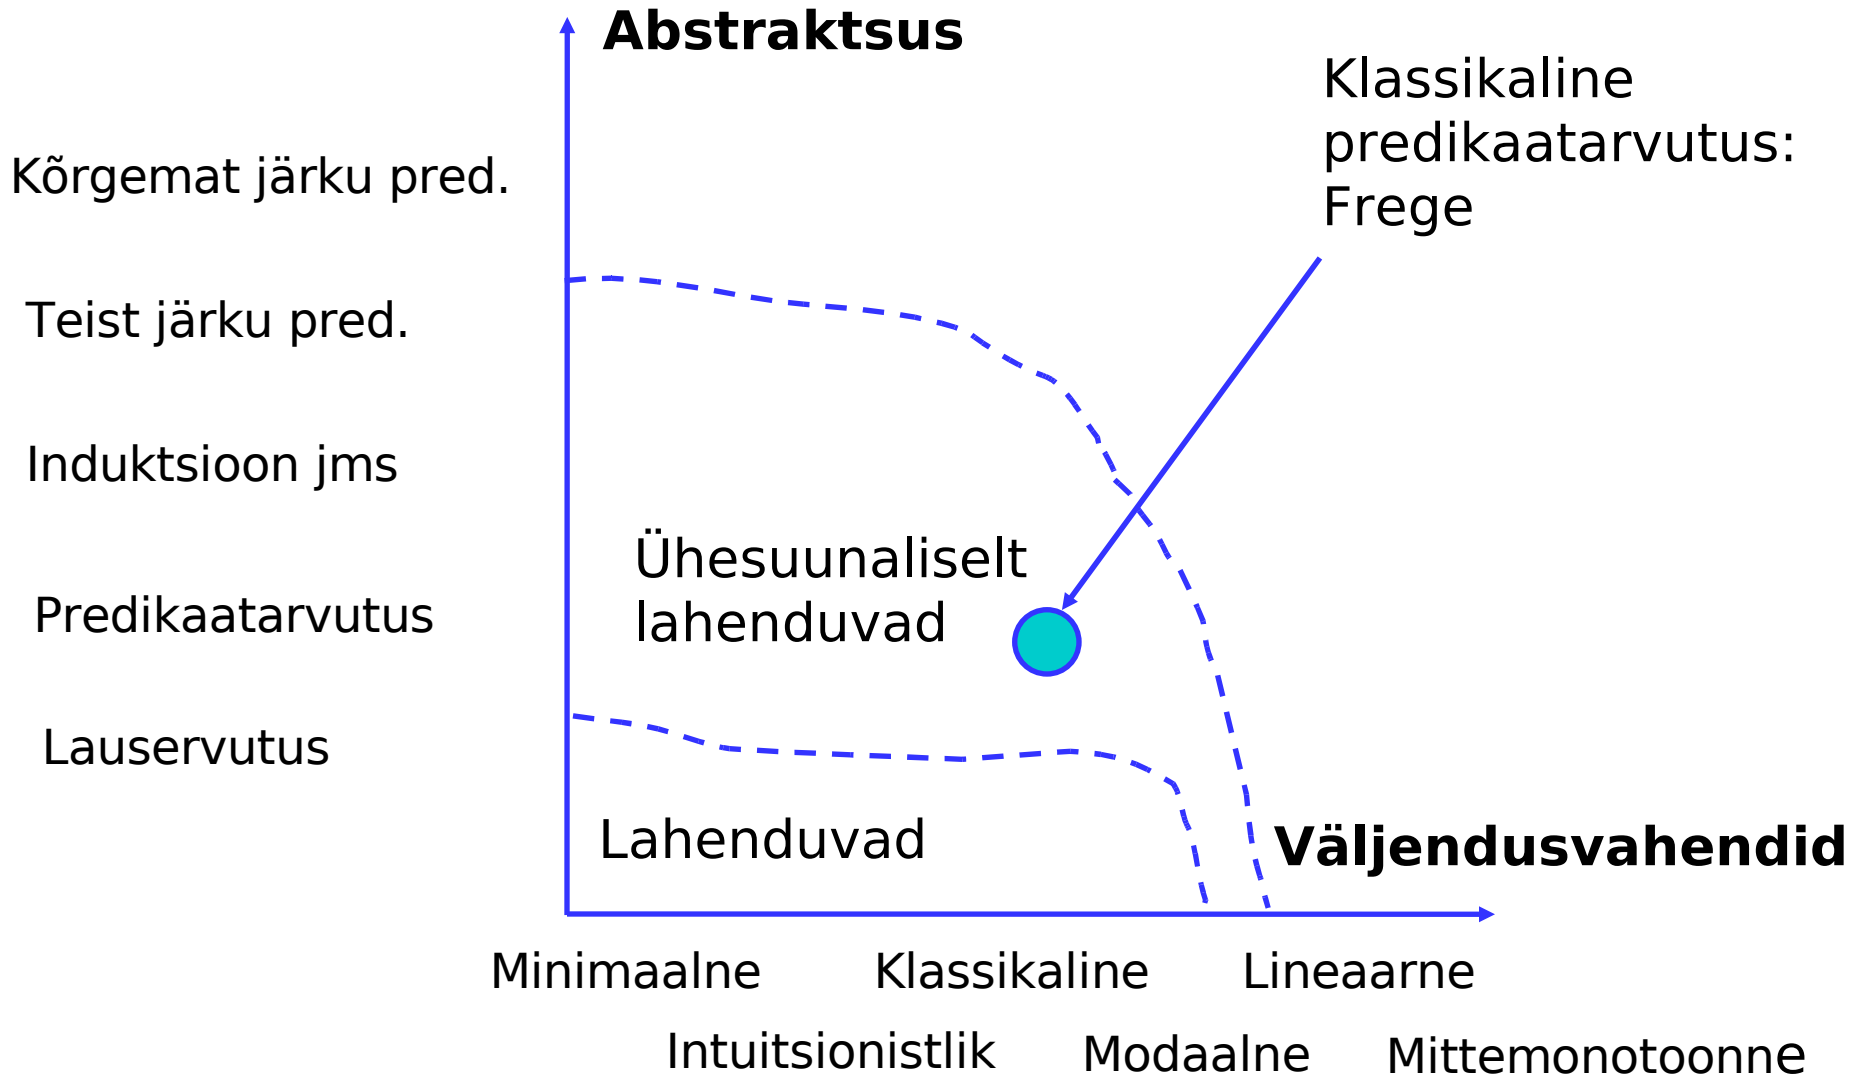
Abstraktsus

Klassikaline predikaatarvutus: Frege

Kõrgemat järku pred.

Teist järku pred.

Induktsioon jms

Predikaatarvutus

Lauservutus

Ühesuunaliselt lahenduvad

Lahenduvad

Väljendusvahendid

Minimaalne

Klassikaline

Lineaarne

Intuitsionistlik

Modaalne

Mittemonotoonne